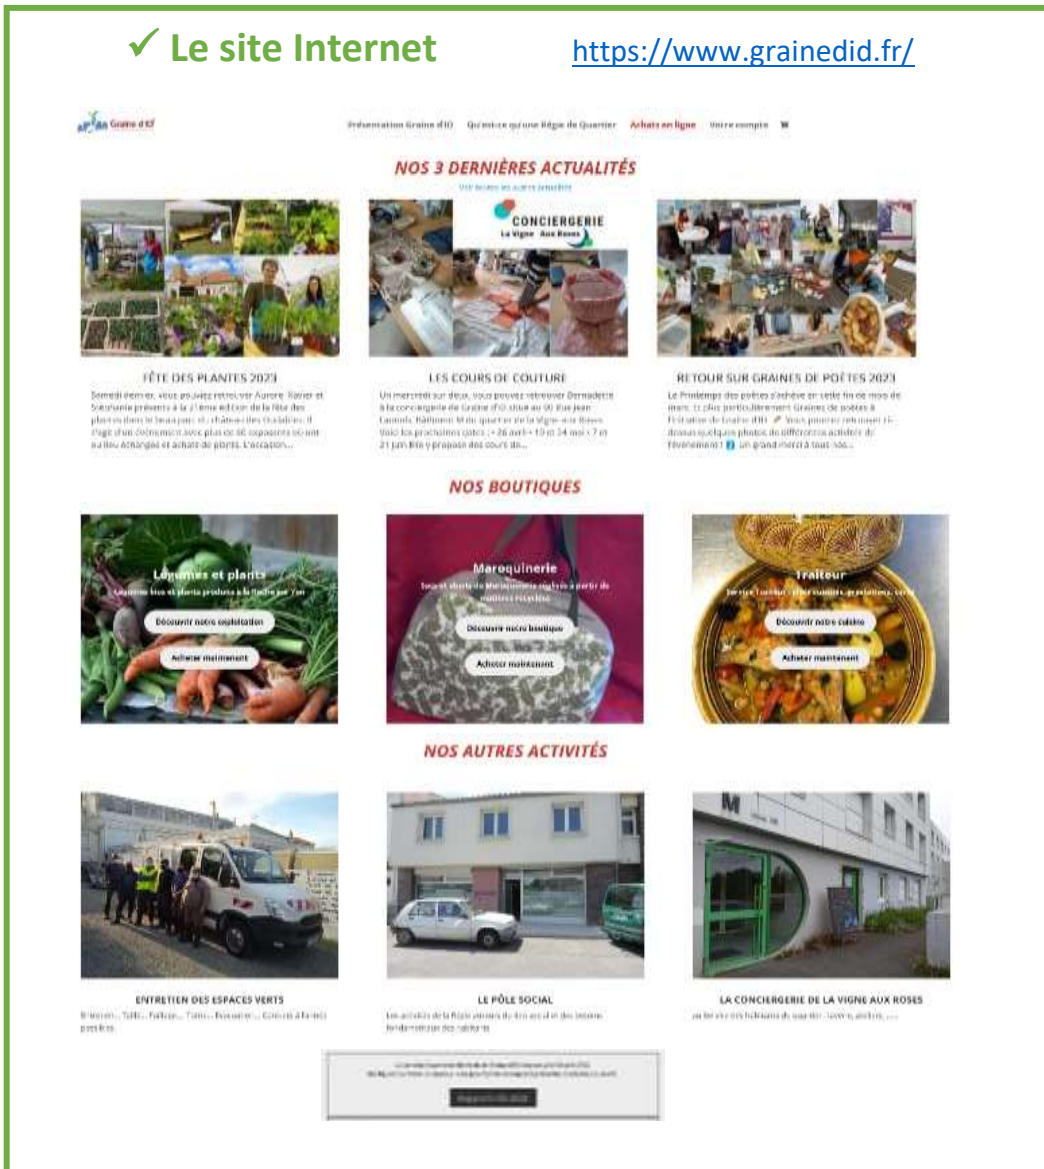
✓ Le site Internet https://www.grainedid.fr/

Graine d'ID

Présentation Graine d'ID Qu'est-ce qu'une Régie de Quartier Achats en ligne Votre compte

NOS 3 DERNIÈRES ACTUALITÉS

Voir toutes les autres actualités

CONCIERGERIE La Vigne Aux Roses

FÊTE DES PLANTES 2023

Samedi dernier, vous pouviez retrouver Aurore, Xavier et Stéphanie présents à la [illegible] édition de la fête des plantes dans le beau parc du château des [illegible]. Il s'agit d'un événement avec plus de 60 exposants où ont eu lieu échanges et achats de plants. L'occasion...

LES COURS DE COUTURE

Un mercredi sur deux, vous pouvez retrouver Bernadette à la conciergerie de Graine d'ID située au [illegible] Rue Jean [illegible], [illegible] quartier de la Vigne-aux-Roses. Voici les prochaines dates : • 26 avril • 10 et 24 mai • 7 et 21 juin Elle y propose des cours de...

RETOUR SUR GRAINES DE POÈTES 2023

Le Printemps des poètes s'achève en cette fin de mois de mars, et plus particulièrement Graines de poètes à l'initiative de Graine d'ID. Vous pourrez retrouver ci-dessous quelques photos de différentes activités de l'événement ! Un grand merci à tous nos...

NOS BOUTIQUES

Légumes et plants
Légumes bios et plants produits à la Roche sur Yon
Découvrir notre exploitation
Acheter maintenant

Maroquinerie
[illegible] matières recyclées
Découvrir notre boutique
Acheter maintenant

Traiteur
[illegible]
Découvrir notre cuisine
Acheter maintenant

NOS AUTRES ACTIVITÉS

ENTRETIEN DES ESPACES VERTS
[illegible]

LE PÔLE SOCIAL
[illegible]

LA CONCIERGERIE DE LA VIGNE AUX ROSES
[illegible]

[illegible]